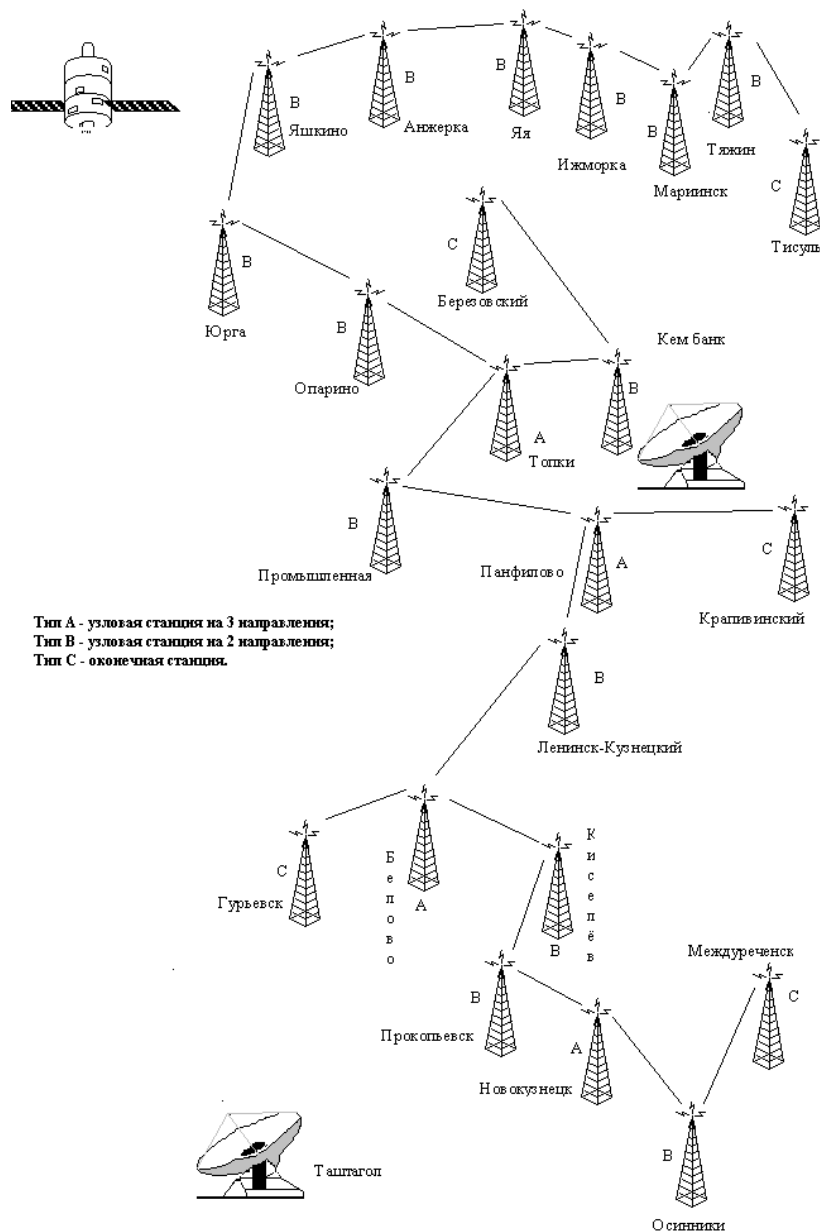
В
Яшкино

В
Анжерка

В
Яя

В
Ижморка

В
Мариинск

В
Тяжин

С
Тисуль

С
Березовский

В
Юрга

В
Опарино

Кем банк

А
Топки

В

В
Промышленная

Панфилово
А

С
Крапивинский

Тип А - узловая станция на 3 направления;
Тип В - узловая станция на 2 направления;
Тип С - оконечная станция.

В
Ленинск-Кузнецкий

С
Гурьевск

Белово
А

Киселёв
В

Междуреченск
С

В
Прокопьевск

А
Новокузнецк

Таштагол

В
Осинники